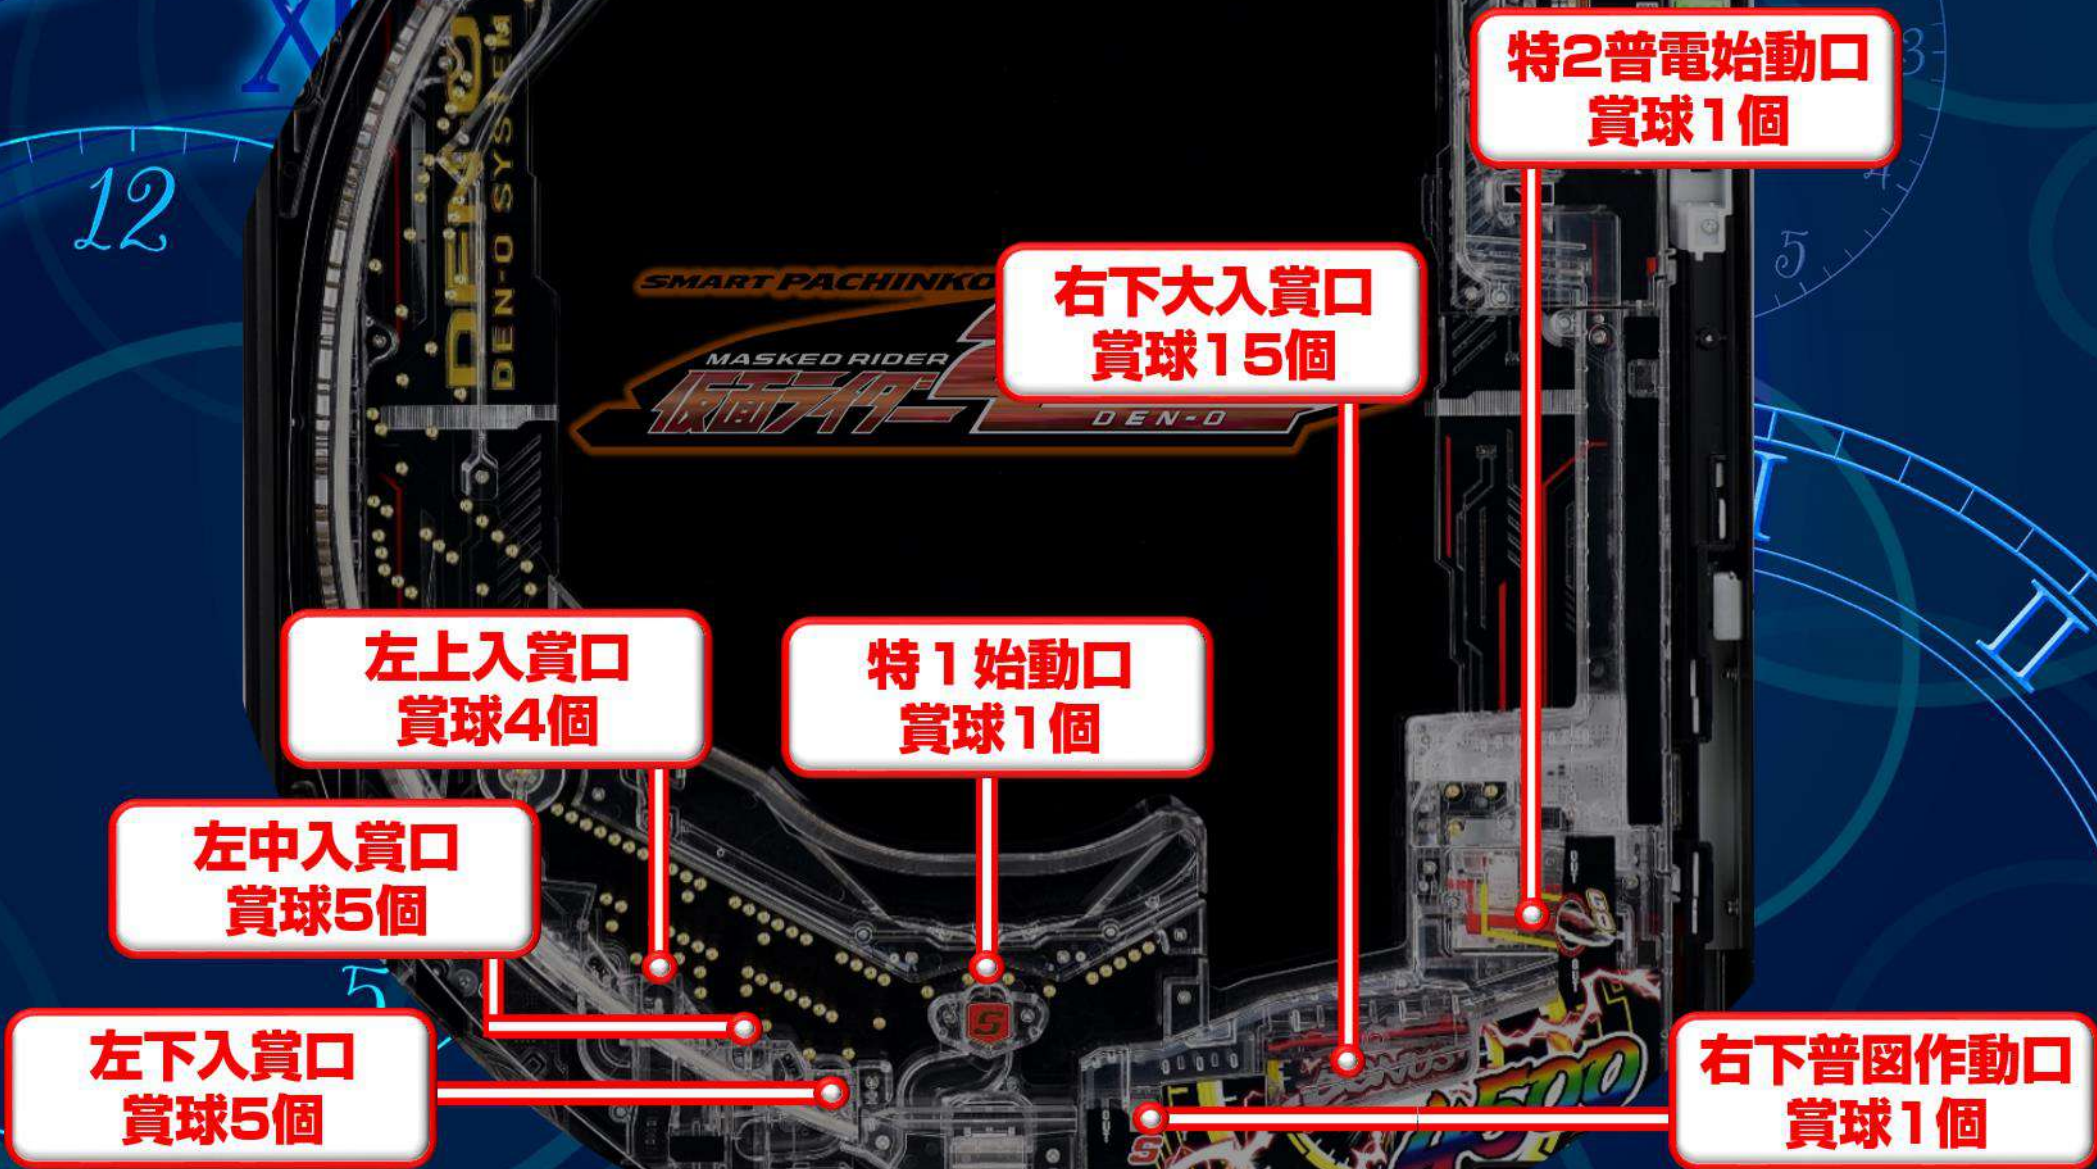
特2普電始動口
賞球1個

SMART PACHINKO
MASKED RIDER
仮面ライダー
DEN-O

右下大入賞口
賞球15個

DEN-O
DEN-O SYSTEM

左上入賞口
賞球4個

特1始動口
賞球1個

左中入賞口
賞球5個

左下入賞口
賞球5個

右下普図作動口
賞球1個